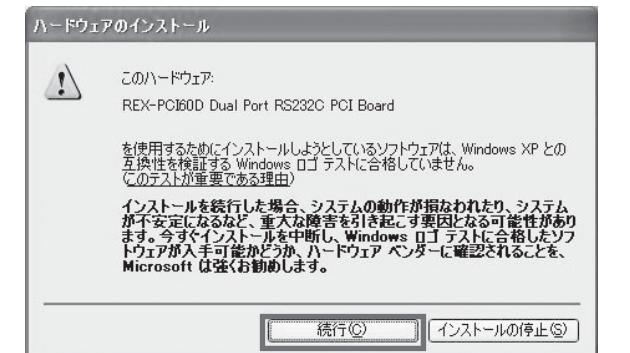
ハードウェアのインストール

このハードウェア:

REX-PCI60D Dual Port RS232C PCI Board

を使用するためにインストールしようとしているソフトウェアは、Windows XP との互換性を検証する Windows ロゴ テストに合格していません。
(このテストが重要である理由)

インストールを続行した場合、システムの動作が損なわれたり、システムが不安定になるなど、重大な障害を引き起こす要因となる可能性があります。今すぐインストールを中断し、Windows ロゴ テストに合格したソフトウェアが入手可能かどうか、ハードウェア ベンダーに確認されることを、Microsoft は強くお勧めします。

続行(C)

インストールの停止(S)